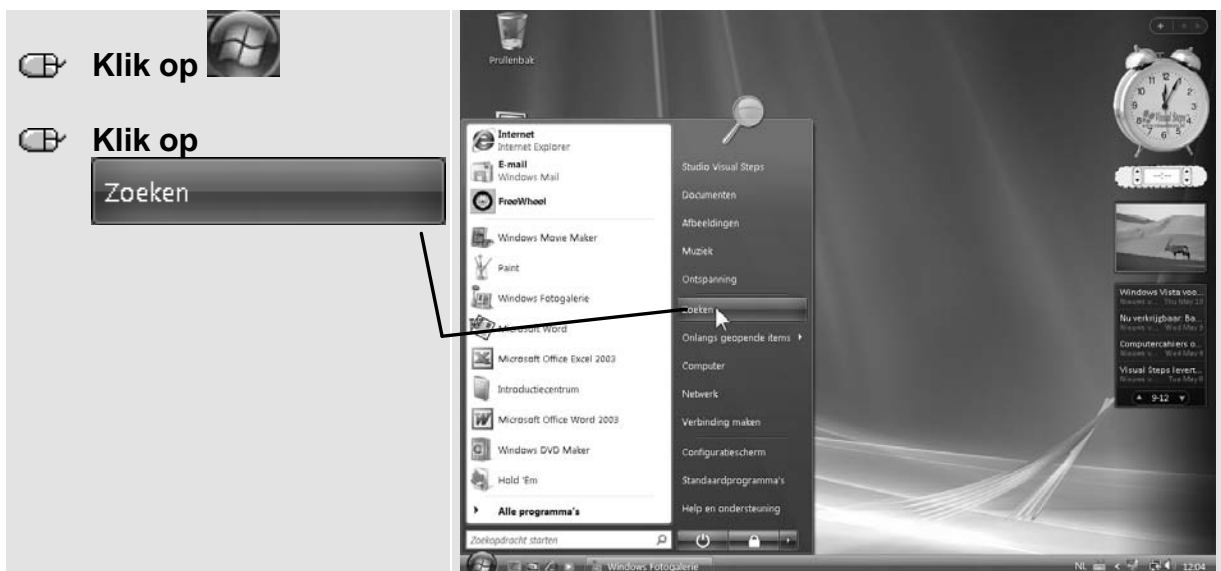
Klik op

Klik op

Zoeken

Prullenbak

Internet
Internet Explorer
E-mail
Windows Mail
FreeWheel
Windows Movie Maker
Paint
Windows Fotogalerie
Microsoft Word
Microsoft Office Excel 2003
Introductiecentrum
Microsoft Office Word 2003
Windows DVD Maker
Hold 'Em
Alle programma's
Zoekopdracht starten

Studio Visual Steps
Documenten
Afbeeldingen
Muziek
Ontspanning
Zoeken
Onlangs geopende items
Computer
Netwerk
Verbinding maken
Configuratiescherm
Standaardprogramma's
Help en ondersteuning

Windows Vista voo...
Nu verkrijgbaar: Ba...
Computercahiers o...
Visual Steps levert...
9-12

Windows Fotogalerie
NL 12:04